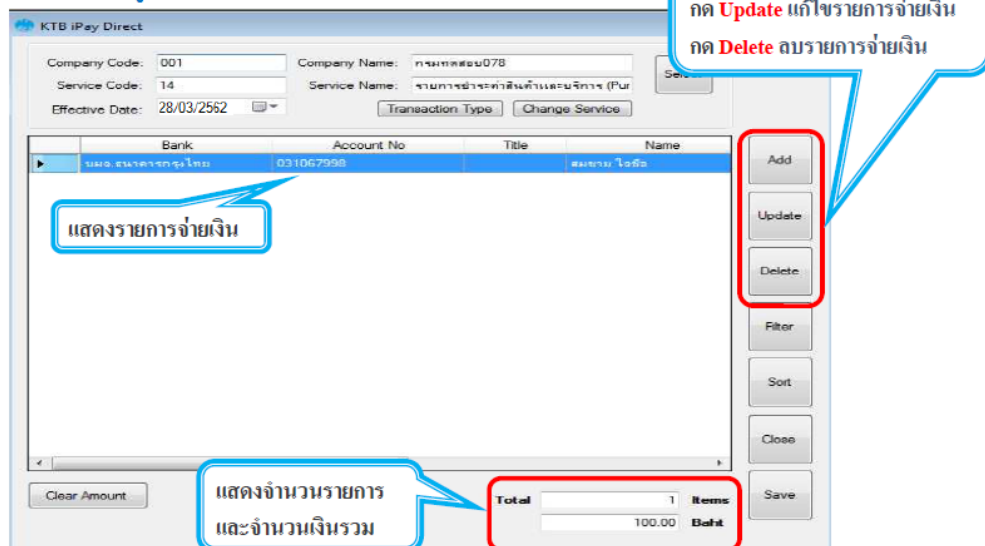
KTB iPay Direct

Company Code: 001
Company Name: กรมทดสอบ078
Service Code: 14
Service Name: รายการชำระค่าสินค้าและบริการ (Pur
Effective Date: 28/03/2562
Transaction Type
Change Service
Sele

กด Update แก้ไขรายการจ่ายเงิน
กด Delete ลบรายการจ่ายเงิน

| | Bank | Account No | Title | Name |
|---|---|---|---|---|
| ▸ | ธมอ.ธนาคารกรุงไทย | 031067998 | | สมชาย ใจซื่อ |

แสดงรายการจ่ายเงิน

Add
Update
Delete
Filter
Sort
Close
Save

Clear Amount

แสดงจำนวนรายการ
และจำนวนเงินรวม

Total 1 Items
100.00 Baht